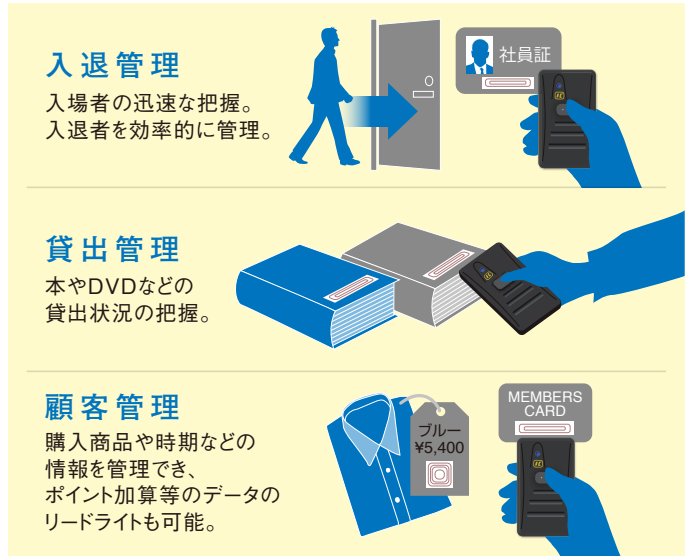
入退管理
入場者の迅速な把握。
入退者を効率的に管理。

社員証

貸出管理
本やDVDなどの
貸出状況の把握。

顧客管理
購入商品や時期などの
情報を管理でき、
ポイント加算等のデータの
リードライトも可能。

ブルー
¥5,400

MEMBERS
CARD